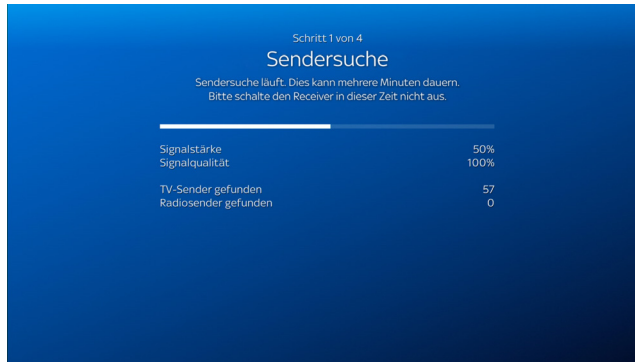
Schritt 1 von 4

Sendersuche

Sendersuche läuft. Dies kann mehrere Minuten dauern. Bitte schalte den Receiver in dieser Zeit nicht aus.

Signalstärke 50%
Signalqualität 100%

TV-Sender gefunden 57
Radiosender gefunden 0